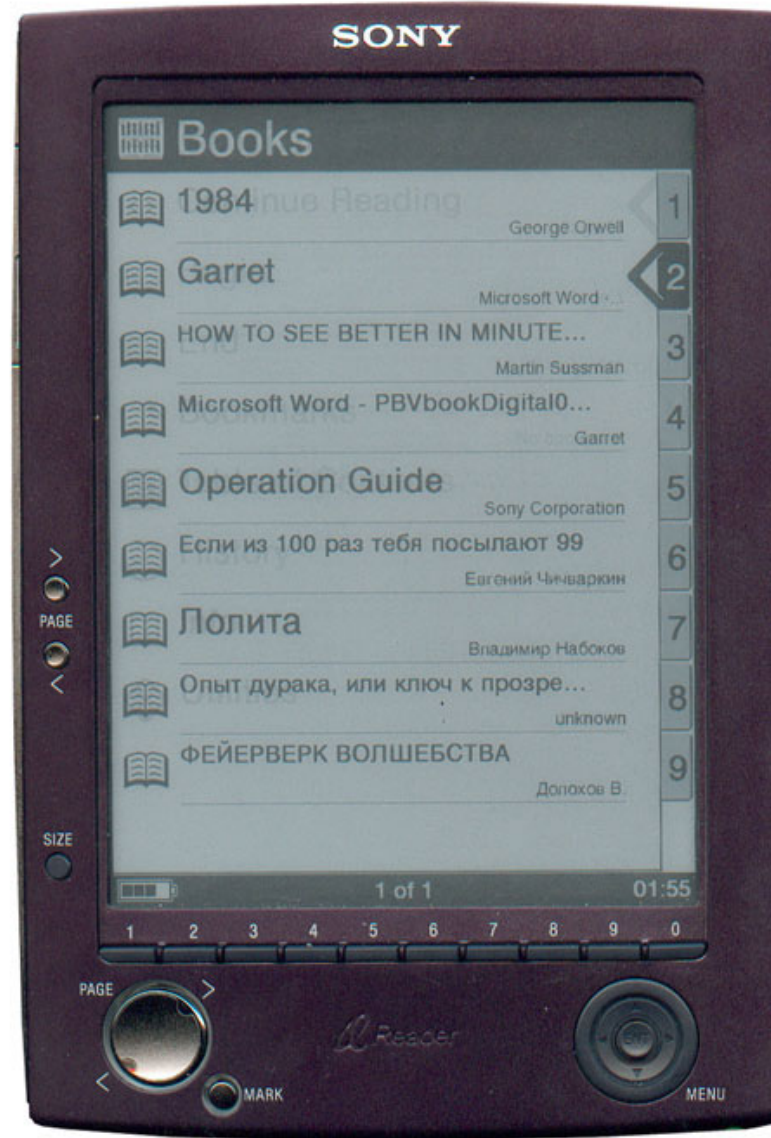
SONY

Books

1984
George Orwell

Garret
Microsoft Word -...

HOW TO SEE BETTER IN MINUTE...
Martin Sussman

Microsoft Word - PBVbookDigital0...
Garret

Operation Guide
Sony Corporation

Если из 100 раз тебя посылают 99
Евгений Чичваркин

Лолита
Владимир Набоков

Опыт дурака, или ключ к прозре...
unknown

ФЕЙЕРВЕРК ВОЛШЕБСТВА
Долохов В.

1
2
3
4
5
6
7
8
9

1 of 1
01:55

>
PAGE
<

SIZE

1 2 3 4 5 6 7 8 9 0

PAGE
>
<
MARK

Reader

MENU